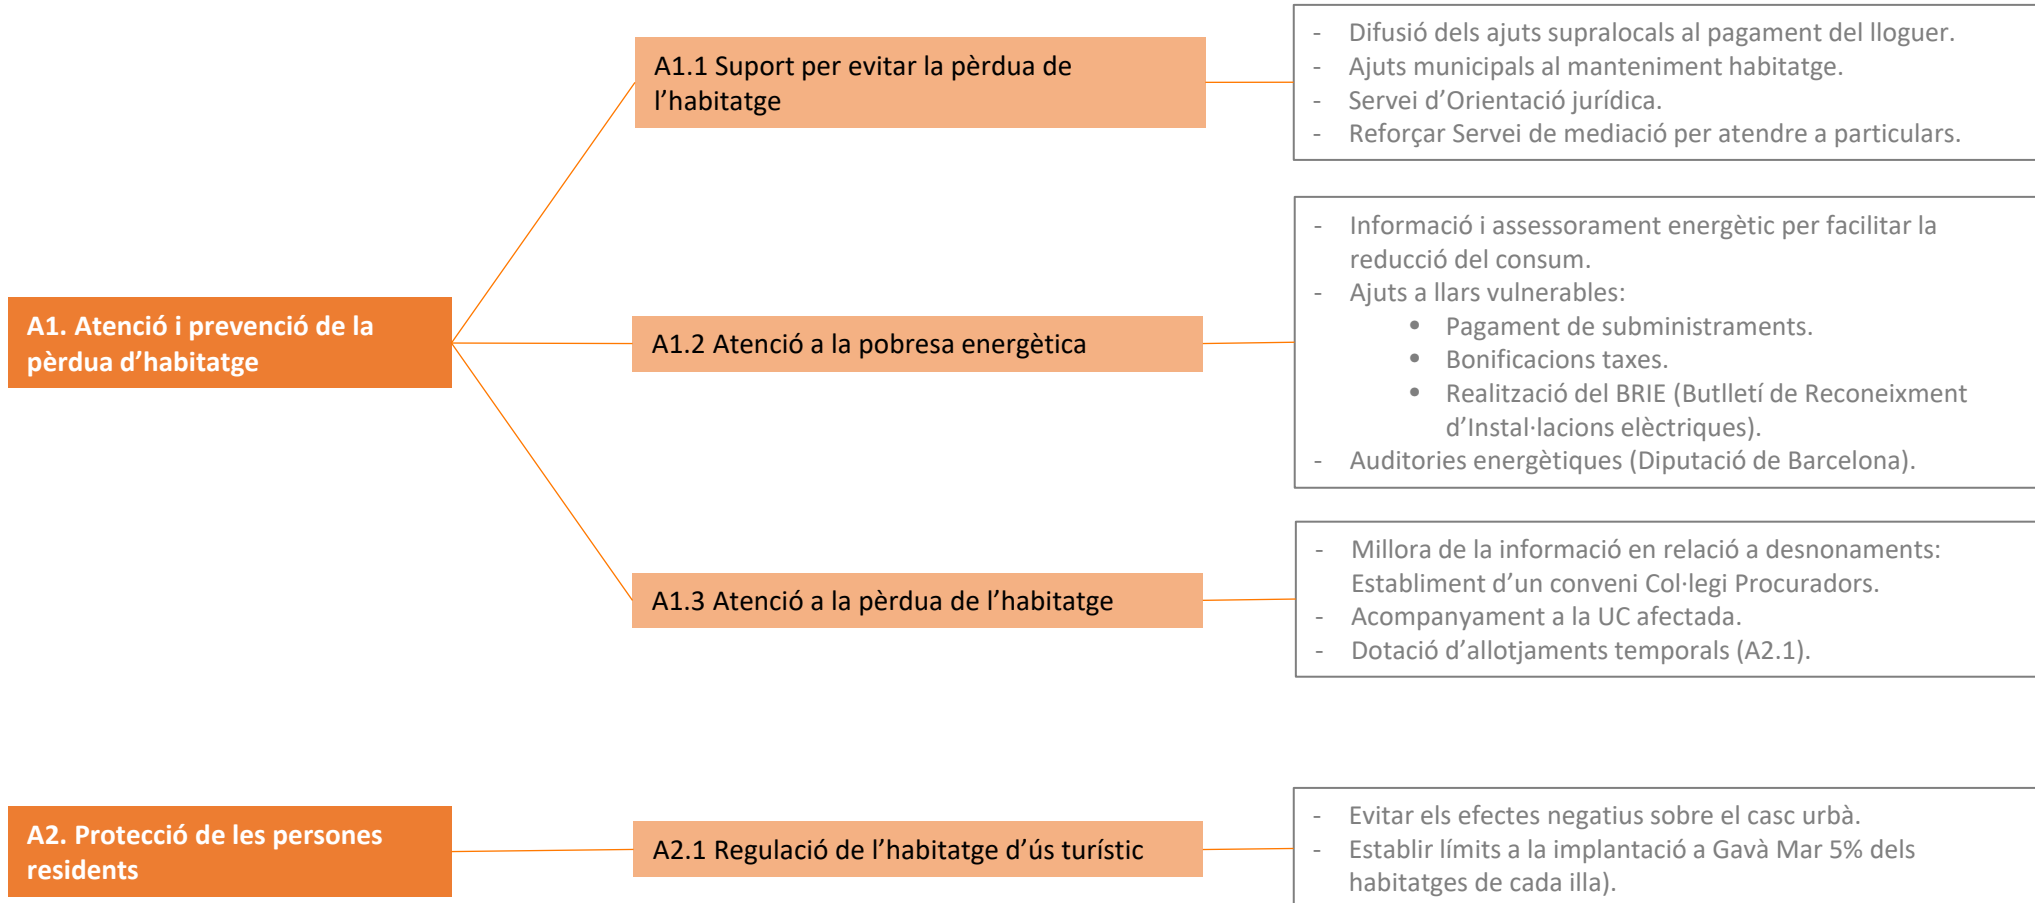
A1. Atenció i prevenció de la pèrdua d’habitatge

A1.1 Suport per evitar la pèrdua de l’habitatge

- Difusió dels ajuts supralocals al pagament del lloguer.
- Ajuts municipals al manteniment habitatge.
- Servei d’Orientació jurídica.
- Reforçar Servei de mediació per atendre a particulars.

A1.2 Atenció a la pobresa energètica

- Informació i assessorament energètic per facilitar la reducció del consum.
- Ajuts a llars vulnerables:
 • Pagament de subministraments.
 • Bonificacions taxes.
 • Realització del BRIE (Butlletí de Reconeixment d’Instal·lacions elèctriques).
- Auditories energètiques (Diputació de Barcelona).

A1.3 Atenció a la pèrdua de l’habitatge

- Millora de la informació en relació a desnonaments: Establiment d’un conveni Col·legi Procuradors.
- Acompanyament a la UC afectada.
- Dotació d’allotjaments temporals (A2.1).

A2. Protecció de les persones residents

A2.1 Regulació de l’habitatge d’ús turístic

- Evitar els efectes negatius sobre el casc urbà.
- Establir límits a la implantació a Gavà Mar 5% dels habitatges de cada illa).